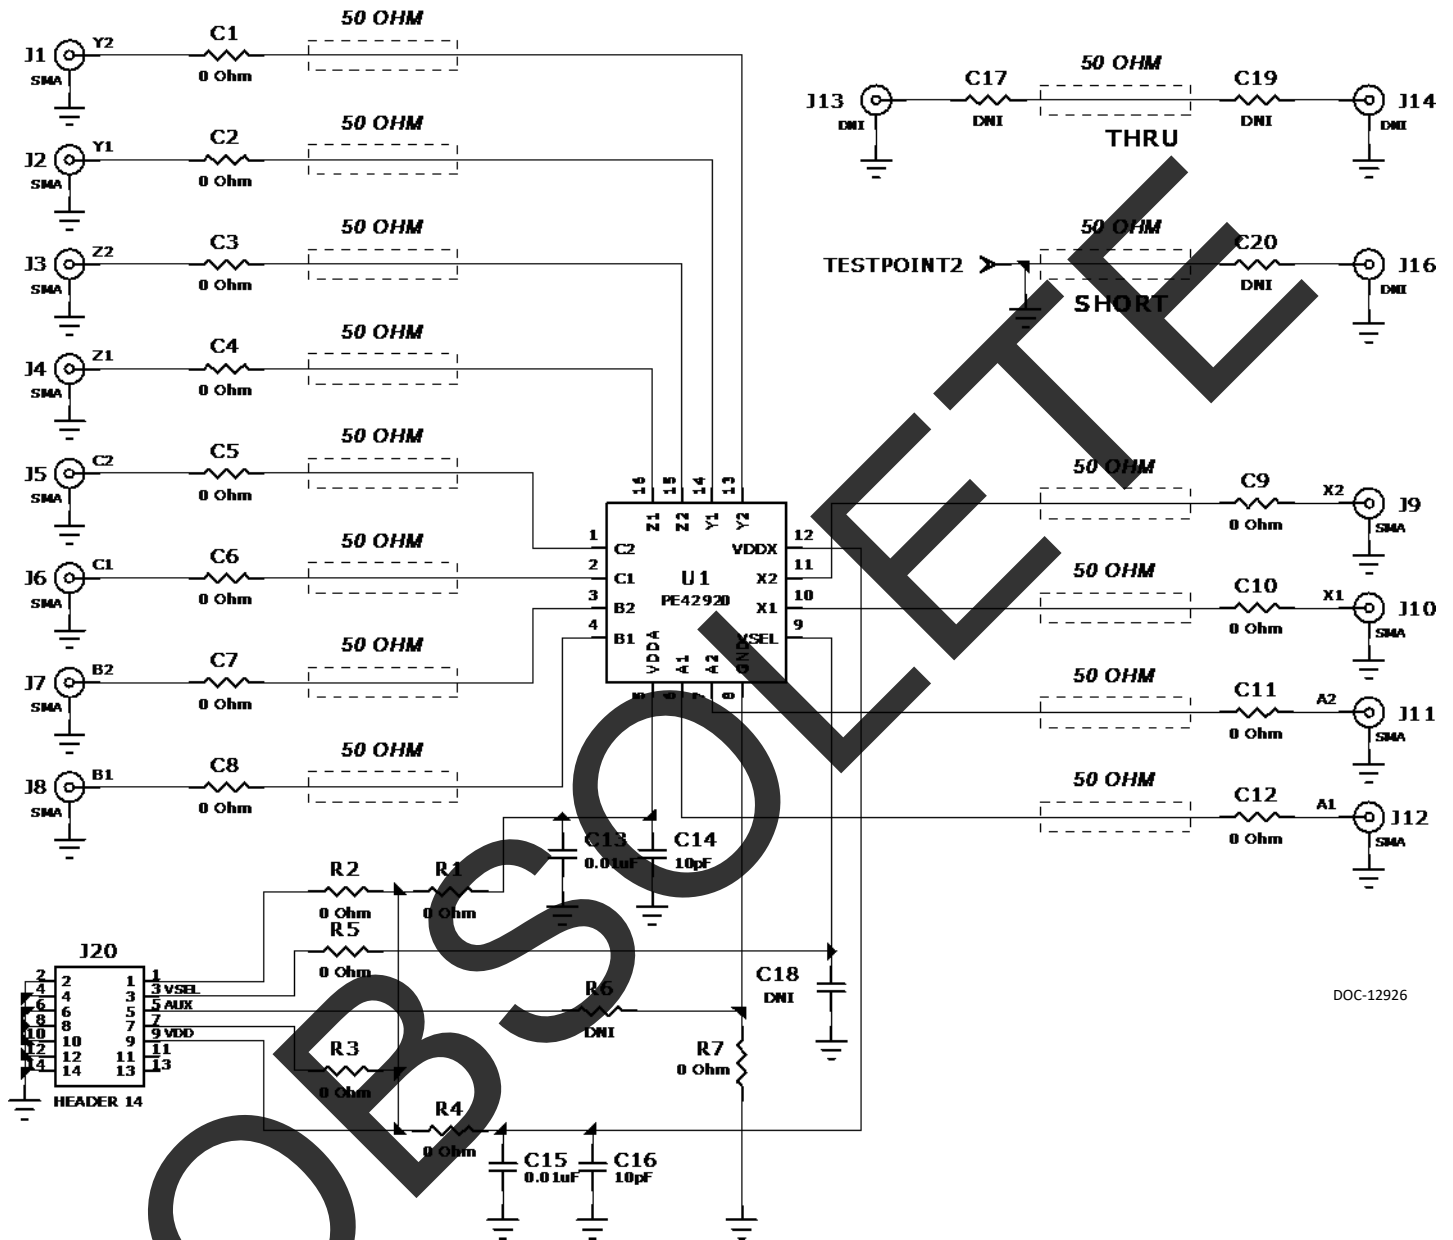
OBSOLETE

J1 Y2 SMA C1 0 Ohm 50 OHM
J2 Y1 SMA C2 0 Ohm 50 OHM
J3 Z2 SMA C3 0 Ohm 50 OHM
J4 Z1 SMA C4 0 Ohm 50 OHM
J5 C2 SMA C5 0 Ohm 50 OHM
J6 C1 SMA C6 0 Ohm 50 OHM
J7 B2 SMA C7 0 Ohm 50 OHM
J8 B1 SMA C8 0 Ohm 50 OHM

J13 DNI C17 DNI 50 OHM C19 DNI J14 DNI
THRU
TESTPOINT2 50 OHM C20 DNI J16 DNI
SHORT

U1
PE42920
16 Z1 15 Z2 14 Y1 13 Y2
1 C2
2 C1
3 B2
4 B1
12 VDDX
11 X2
10 X1
9 VSEL
VDDA A1 A2 GND
5 6 7 8

50 OHM C9 0 Ohm X2 J9 SMA
50 OHM C10 0 Ohm X1 J10 SMA
50 OHM C11 0 Ohm A2 J11 SMA
50 OHM C12 0 Ohm A1 J12 SMA

C13 0.01uF
C14 10pF
R2 0 Ohm
R1 0 Ohm
R5 0 Ohm
C18 DNI
R6 DNI
R7 0 Ohm
R3 0 Ohm
R4 0 Ohm
C15 0.01uF
C16 10pF

J20
2 2 1 1
4 4 3 3 VSEL
6 6 5 5 AUX
8 8 7 7
10 10 9 9 VDD
12 12 11 11
14 14 13 13
HEADER 14

DOC-12926